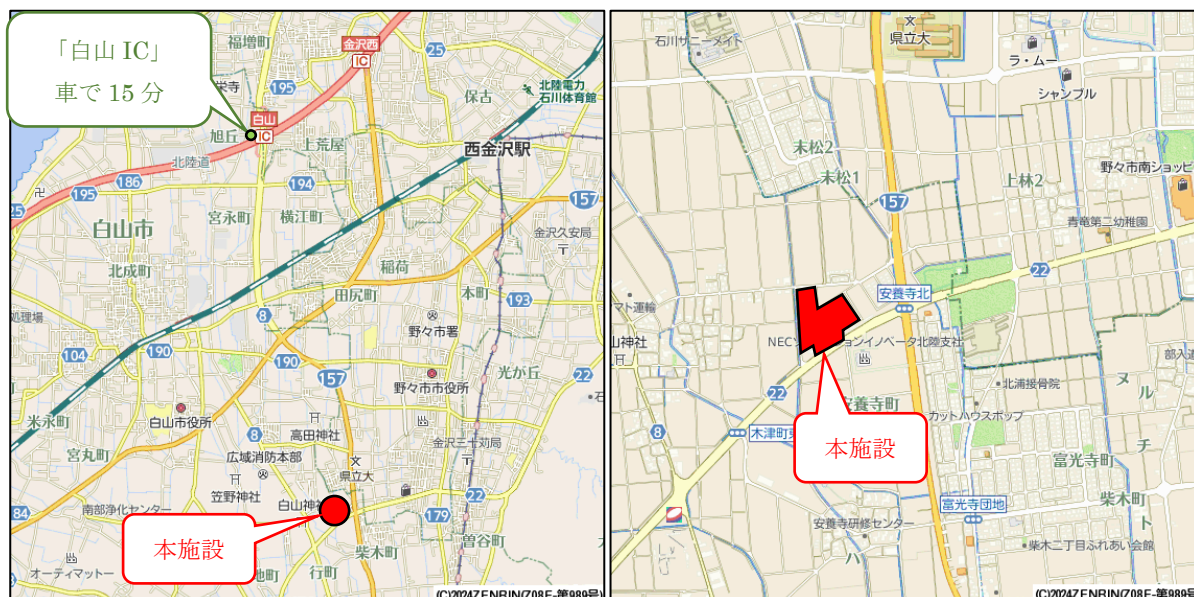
「白山 IC」
車で 15 分

福増町
金沢西
IC
25
195
北陸電力
石川体育館
保古
白山
IC
旭丘
北陸道
上荒屋
西金沢駅
195
186
194
157
白山市
宮永町
横江町
金沢久安局
北成町
稲荷
田尻町
木町
193
8
野々市署
104
190
190
157
光が丘
野々市市役所
22
米永町
白山市役所
高田神社
8
金沢三十苅局
宮丸町
広域消防本部
県立大
笠野神社
白山神社
22
南部浄化センター
179
曽谷町
柴木町
本施設
オーディマットー
行町
(C)2024ZENRIN(Z08E-第989号)

県立大
石川サニーメイト
ラ・ムー
シャンプル
末松2
末松1
野々市南ショッピ
157
上林2
青竜第二幼稚園
22
安養寺北
NEC
22
部入
北浦接骨院
ヌ
安養寺町
カットハウスポップ
8
木津町東
本施設
チ
富光寺町
柴木町
富光寺団地
安養寺研修センター
柴木二丁目ふれあい会館
(C)2024ZENRIN(Z08E-第989号)